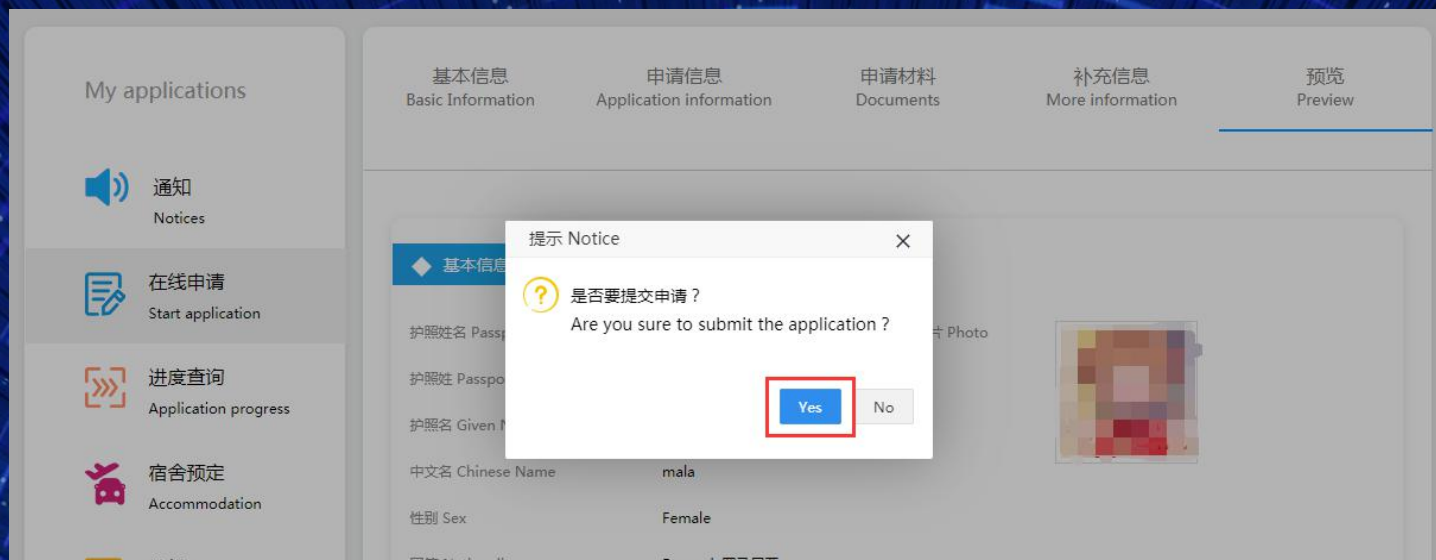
My applications

通知
Notices

在线申请
Start application

进度查询
Application progress

宿舍预定
Accommodation

基本信息
Basic Information

申请信息
Application information

申请材料
Documents

补充信息
More information

预览
Preview

基本信息

护照姓名 Passp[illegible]

护照姓 Passpo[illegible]

护照名 Given N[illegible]

中文名 Chinese Name mala

性别 Sex Female

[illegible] Photo

提示 Notice

是否要提交申请？
Are you sure to submit the application ?

Yes No